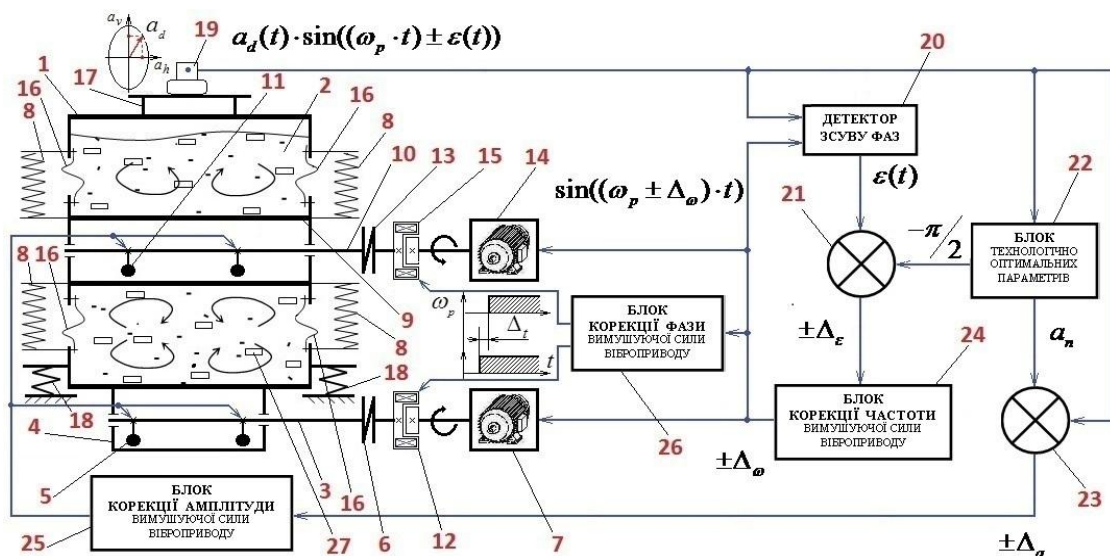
$a_v$ $a_d$ $a_h$

19

$a_d(t)\cdot\sin((\omega_p\cdot t)\pm\varepsilon(t))$

20

1 17 11 2 16 16 8 8

ДЕТЕКТОР ЗСУВУ ФАЗ

10 13 15 14

$\varepsilon(t)$

$\sin((\omega_p\pm\Delta_\omega)\cdot t)$

21 22

$-\pi/2$

БЛОК ТЕХНОЛОГІЧНО ОПТИМАЛЬНИХ ПАРАМЕТРІВ

8 16

$\omega_p$ $\Delta_t$ $t$

БЛОК КОРЕКЦІЇ ФАЗИ ВИМУШУЮЧОЇ СИЛИ ВІБРОПРИВОДУ

9 8

$\pm\Delta_\varepsilon$

$a_n$

24

18 18

БЛОК КОРЕКЦІЇ ЧАСТОТИ ВИМУШУЮЧОЇ СИЛИ ВІБРОПРИВОДУ

4 5 3 16

26

$\pm\Delta_\omega$

БЛОК КОРЕКЦІЇ АМПЛІТУДИ ВИМУШУЮЧОЇ СИЛИ ВІБРОПРИВОДУ

25 27 6 12 7 23

$\pm\Delta_a$